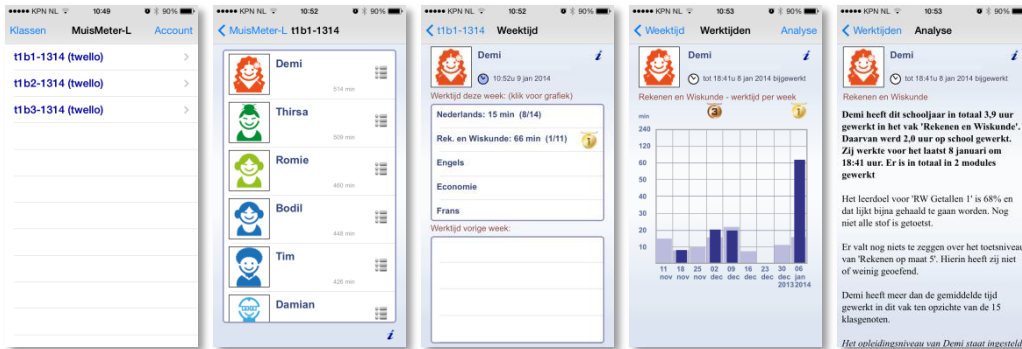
KPN NL 10:49 90%

Klassen MuisMeter-L Account

t1b1-1314 (twello)

t1b2-1314 (twello)

t1b3-1314 (twello)

KPN NL 10:52 90%

MuisMeter-L t1b1-1314

Demi 514 min

Thirsa 509 min

Romie 460 min

Bodil 448 min

Tim 426 min

Damian

KPN NL 10:52 90%

t1b1-1314 Weektijd

Demi

10:52u 9 jan 2014

Werktijd deze week: (klik voor grafiek)

Nederlands: 15 min (8/14)

Rek. en Wiskunde: 66 min (1/11)

Engels

Economie

Frans

Werktijd vorige week:

KPN NL 10:53 90%

Weektijd Werktijden Analyse

Demi

tot 18:41u 8 jan 2014 bijgewerkt

Rekenen en Wiskunde - werktijd per week

min

240
220
200
180
160
140
120
100
80
60
40
20
0

11 nov 18 nov 25 nov 02 dec 09 dec 16 dec 23 dec 30 dec 2013 06 jan 2013

KPN NL 10:53 90%

Werktijden Analyse

Demi

tot 18:41u 8 jan 2014 bijgewerkt

Rekenen en Wiskunde

Demi heeft dit schooljaar in totaal 3,9 uur gewerkt in het vak 'Rekenen en Wiskunde'. Daarvan werd 2,0 uur op school gewerkt. Zij werkte voor het laatst 8 januari om 18:41 uur. Er is in totaal in 2 modules gewerkt

Het leerdoel voor 'RW Getallen 1' is 68% en dat lijkt bijna gehaald te gaan worden. Nog niet alle stof is getoetst.

Er valt nog niets te zeggen over het toetsniveau van 'Rekenen op maat 5'. Hierin heeft zij niet of weinig geoefend.

Demi heeft meer dan de gemiddelde tijd gewerkt in dit vak ten opzichte van de 15 klasgenoten.

Het opleidingsniveau van Demi staat ingesteld